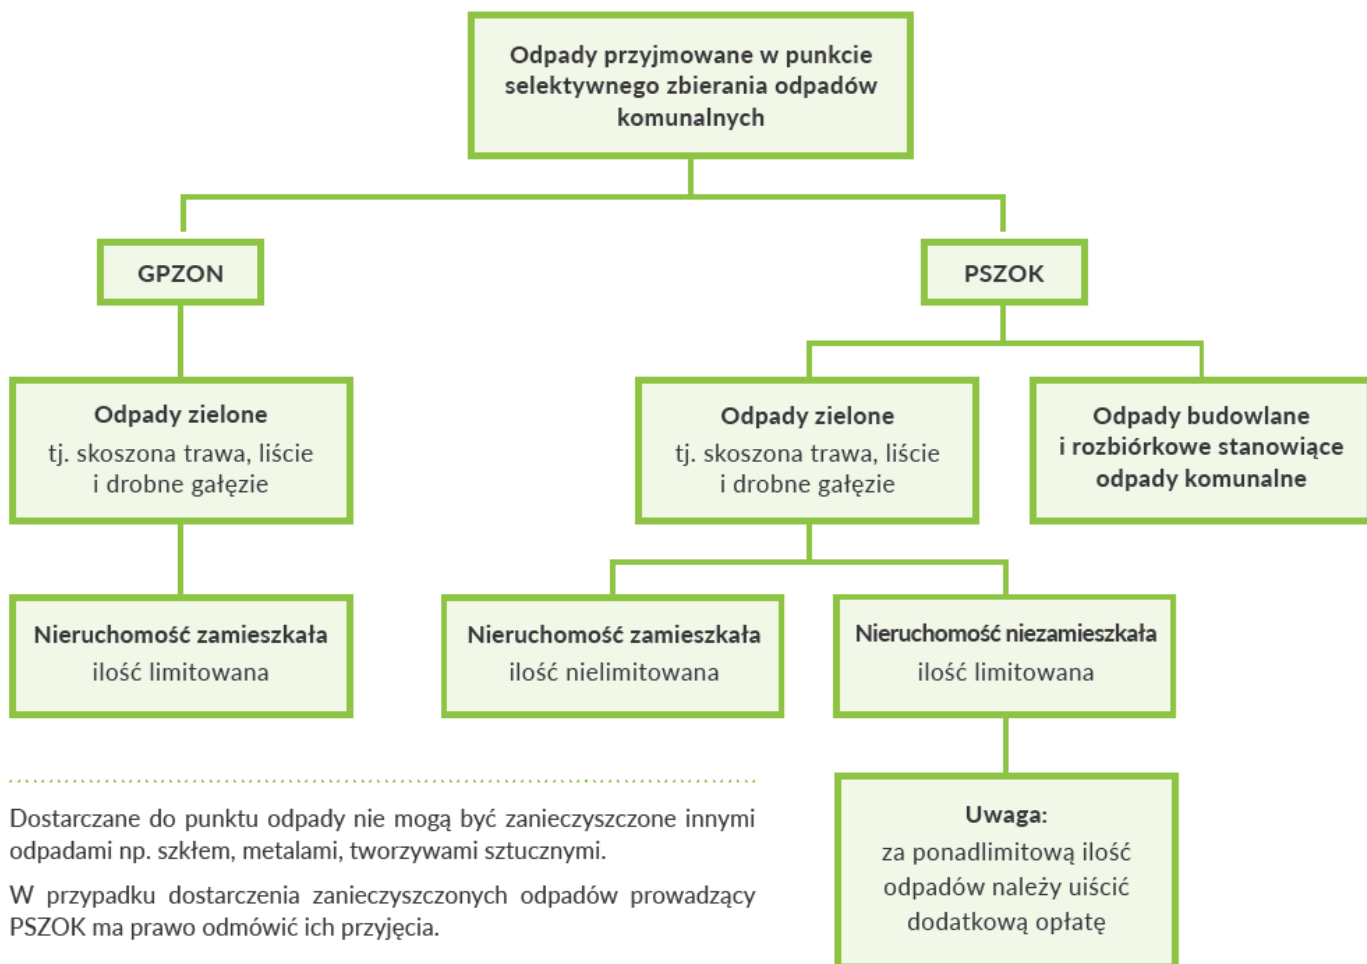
Odpady przyjmowane w punkcie selektywnego zbierania odpadów komunalnych

GPZON

PSZOK

Odpady zielone
tj. skoszona trawa, liście i drobne gałęzie

Odpady zielone
tj. skoszona trawa, liście i drobne gałęzie

Odpady budowlane i rozbiórkowe stanowiące odpady komunalne

Nieruchomość zamieszkała
ilość limitowana

Nieruchomość zamieszkała
ilość nielimitowana

Nieruchomość niezamieszkała
ilość limitowana

Dostarczane do punktu odpady nie mogą być zanieczyszczone innymi odpadami np. szkłem, metalami, tworzywami sztucznymi.

W przypadku dostarczenia zanieczyszczonych odpadów prowadzący PSZOK ma prawo odmówić ich przyjęcia.

Uwaga:
za ponadlimitową ilość odpadów należy uiścić dodatkową opłatę